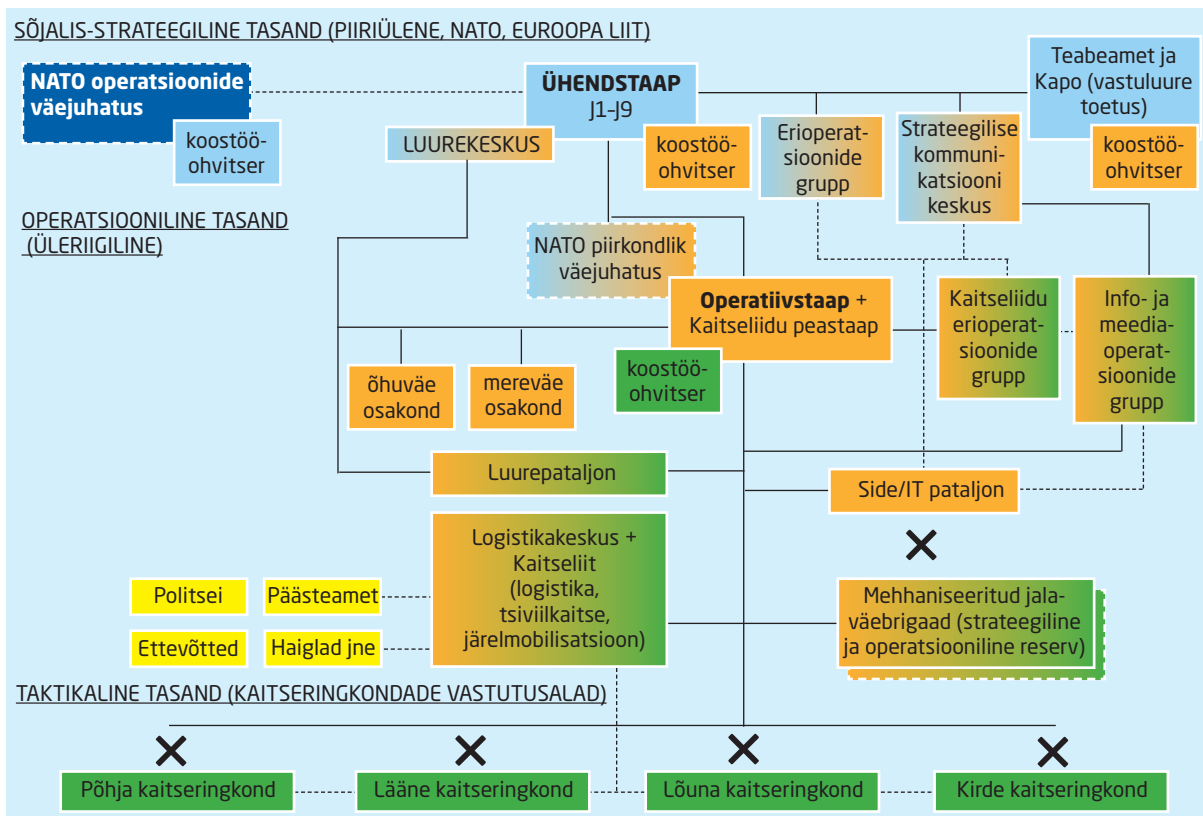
SÕJALIS-STRATEEGILINE TASAND (PIIRIÜLENE, NATO, EUROOPA LIIT)

NATO operatsioonide väejuhatus

koostöö-ohvitser

ÜHENDSTAAP
J1–J9

Teabeamet ja Kapo (vastuluure toetus)

LUUREKESKUS

koostöö-ohvitser

Erioperatsioonide grupp

Strateegilise kommunikatsiooni keskus

koostöö-ohvitser

OPERATSIOONILINE TASAND (ÜLERIIGILINE)

NATO piirkondlik väejuhatus

Operatiivstaap + Kaitseliidu peastaap

Kaitseliidu erioperatsioonide grupp

Info- ja meedia-operatsioonide grupp

õhuväe osakond

mereväe osakond

koostöö-ohvitser

Luurepataljon

Side/IT pataljon

Logistikakeskus + Kaitseliit (logistika, tsiviilkaitse, järelmobilisatsioon)

Politsei

Päästeamet

Ettevõtted

Haiglad jne

Mehhaniseeritud jalaväebrigaad (strateegiline ja operatsiooniline reserv)

TAKTIKALINE TASAND (KAITSERINGKONDADE VASTUTUSALAD)

Põhja kaitseringkond

Lääne kaitseringkond

Lõuna kaitseringkond

Kirde kaitseringkond